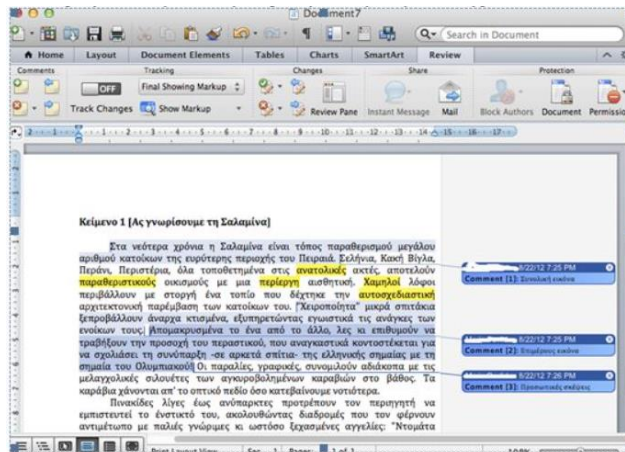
Document7

Search in Document

Home | Layout | Document Elements | Tables | Charts | SmartArt | Review

Comments | Tracking | Changes | Share | Protection

OFF | Final Showing Markup | Track Changes | Show Markup | Review Pane | Instant Message | Mail | Block Authors | Document | Permissio

Κείμενο 1 [Ας γνωρίσουμε τη Σαλαμίνα]

Στα νεότερα χρόνια η Σαλαμίνα είναι τόπος παραθερισμού μεγάλου αριθμού κατοίκων της ευρύτερης περιοχής του Πειραιά. Σελήνια, Κακή Βίγλα, Περάνι, Περιστέρια, όλα τοποθετημένα στις ανατολικές ακτές, αποτελούν παραθεριστικούς οικισμούς με μια περίεργη αισθητική. Χαμηλοί λόφοι περιβάλλουν με στοργή ένα τοπίο που δέχτηκε την αυτοσχεδιαστική αρχιτεκτονική παρέμβαση των κατοίκων του. "Χειροποίητα" μικρά σπιτάκια ξεπροβάλλουν άναρχα κτισμένα, εξυπηρετώντας εγωιστικά τις ανάγκες των ενοίκων τους. Απομακρυσμένα το ένα από το άλλο, λες κι επιθυμούν να τραβήξουν την προσοχή του περαστικού, που αναγκαστικά κοντοστέκεται για να σχολιάσει τη συνύπαρξη -σε αρκετά σπίτια- της ελληνικής σημαίας με τη σημαία του Ολυμπιακού! Οι παραλίες, γραφικές, συνομιλούν αδιάκοπα με τις μελαγχολικές σιλουέτες των αγκυροβολημένων καραβιών στο βάθος. Τα καράβια χάνονται απ' το οπτικό πεδίο όσο κατεβαίνουμε νοτιότερα.

Πινακίδες λίγες έως ανύπαρκτες προτρέπουν τον περιηγητή να εμπιστευτεί το ένστικτό του, ακολουθώντας διαδρομές που τον φέρνουν αντιμέτωπο με παλιές γνώριμες κι ωστόσο ξεχασμένες αγγελίες: "Ντομάτα

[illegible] 6/22/12 7:25 PM
Comment [1]: Συνολική εικόνα

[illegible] 6/22/12 7:25 PM
Comment [2]: Επιμέρους εικόνα

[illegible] 6/22/12 7:26 PM
Comment [3]: Προσωπικές σκέψεις

Print Layout View | Sec 1 | Pages: 1 of 1